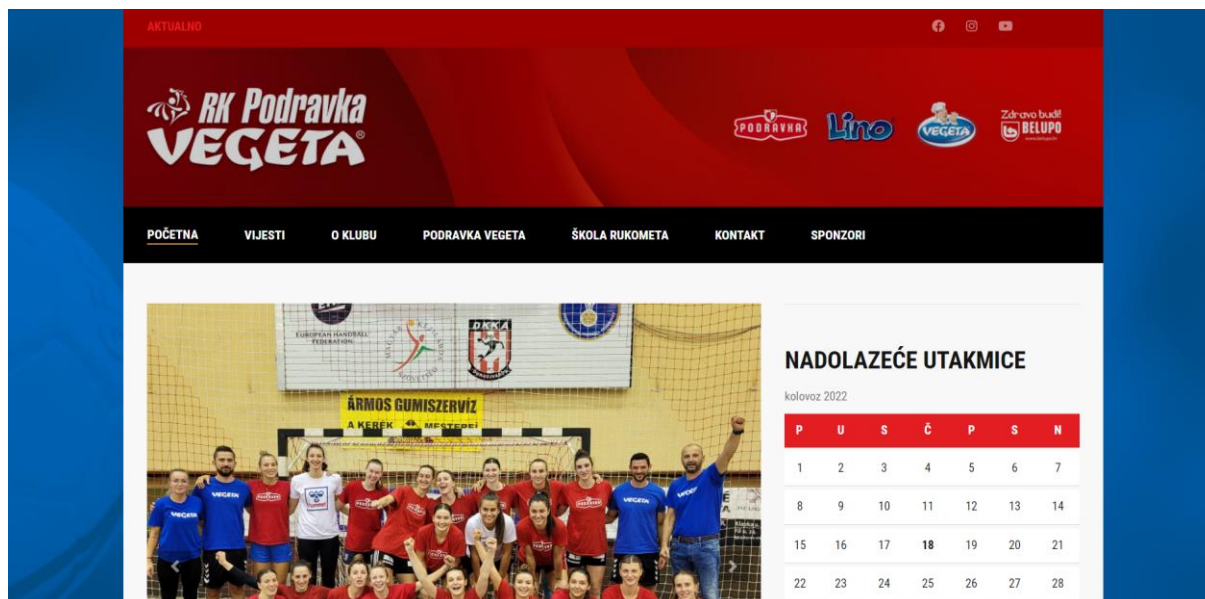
AKTUALNO

RK Podravka VEGETA®

PODRAVKA Lino VEGETA Zdravo budi! BELUPO

POČETNA VIJESTI O KLUBU PODRAVKA VEGETA ŠKOLA RUKOMETA KONTAKT SPONZORI

EUROPEAN HANDBALL FEDERATION DKKA ÁRMOS GUMISZERVÍZ A KERÉK MESTERE! VEGETA PODRAVKA hummel

NADOLAZEĆE UTAKMICE

kolovoz 2022

| P | U | S | Č | P | S | N |
|---|---|---|---|---|---|---|
| 1 | 2 | 3 | 4 | 5 | 6 | 7 |
| 8 | 9 | 10 | 11 | 12 | 13 | 14 |
| 15 | 16 | 17 | 18 | 19 | 20 | 21 |
| 22 | 23 | 24 | 25 | 26 | 27 | 28 |